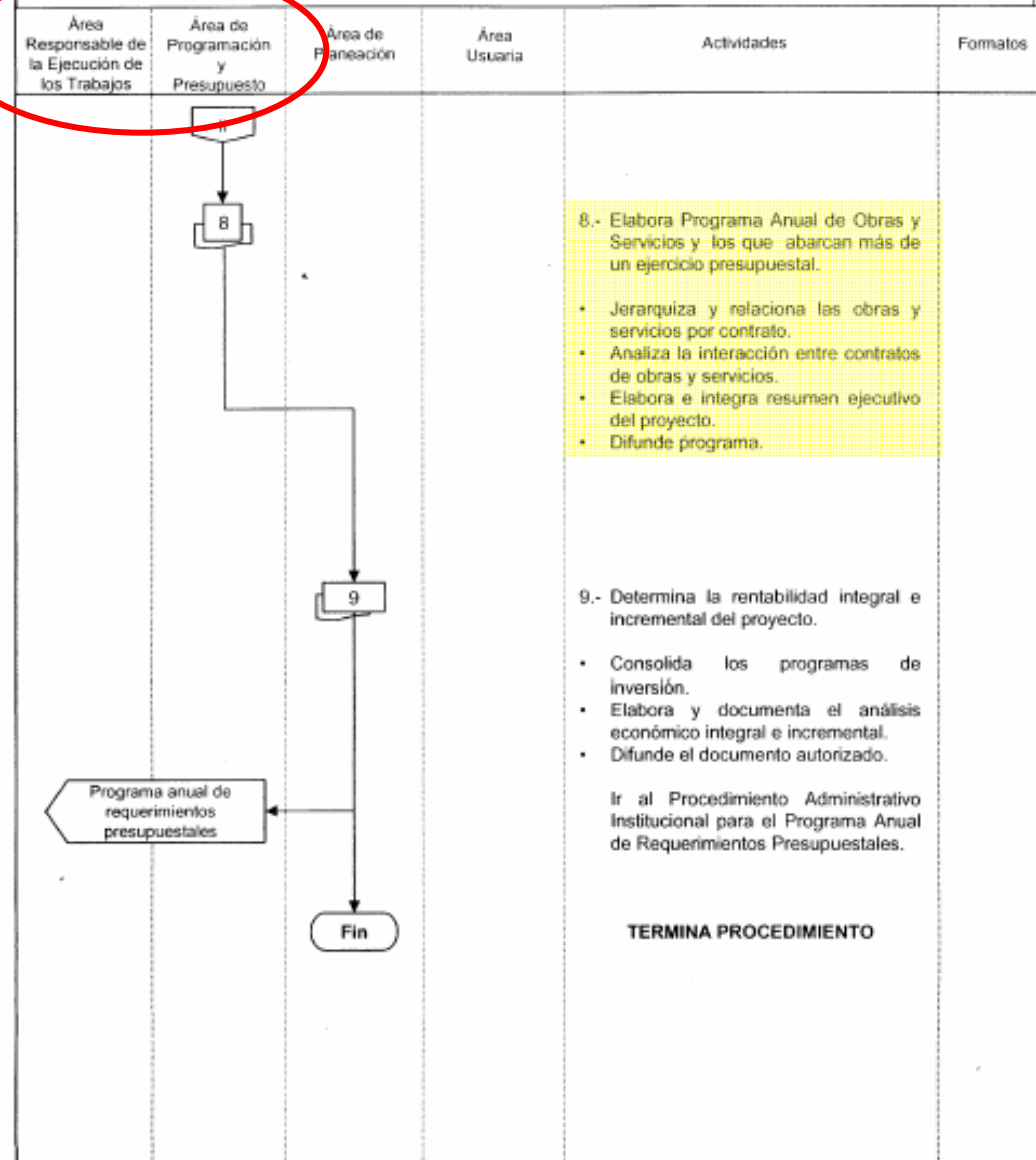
| Área Responsable de la Ejecución de los Trabajos | Área de Programación y Presupuesto | Área de Planeación | Área Usuaria | Actividades | Formatos |
|---|---|---|---|---|---|

II

8

8.- Elabora Programa Anual de Obras y Servicios y los que abarcan más de un ejercicio presupuestal.

• Jerarquiza y relaciona las obras y servicios por contrato.
• Analiza la interacción entre contratos de obras y servicios.
• Elabora e integra resumen ejecutivo del proyecto.
• Difunde programa.

9

9.- Determina la rentabilidad integral e incremental del proyecto.

• Consolida los programas de inversión.
• Elabora y documenta el análisis económico integral e incremental.
• Difunde el documento autorizado.

Programa anual de requerimientos presupuestales

Ir al Procedimiento Administrativo Institucional para el Programa Anual de Requerimientos Presupuestales.

Fin

TERMINA PROCEDIMIENTO